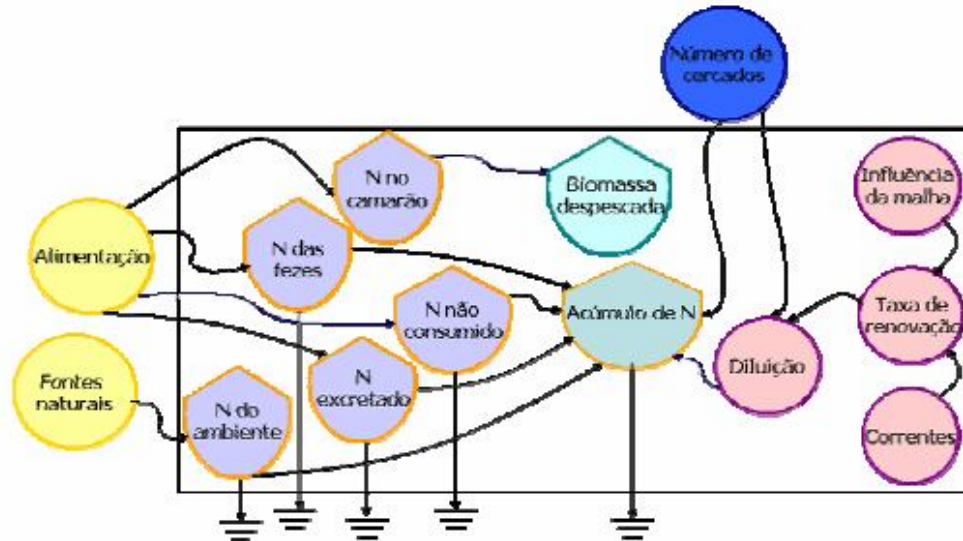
Número de cercados

N no camarão

Biomassa despescada

Influência da malha

Alimentação

N das fezes

N não consumido

Acúmulo de N

Taxa de renovação

Diluição

Fontes naturais

N excretado

N do ambiente

Correntes